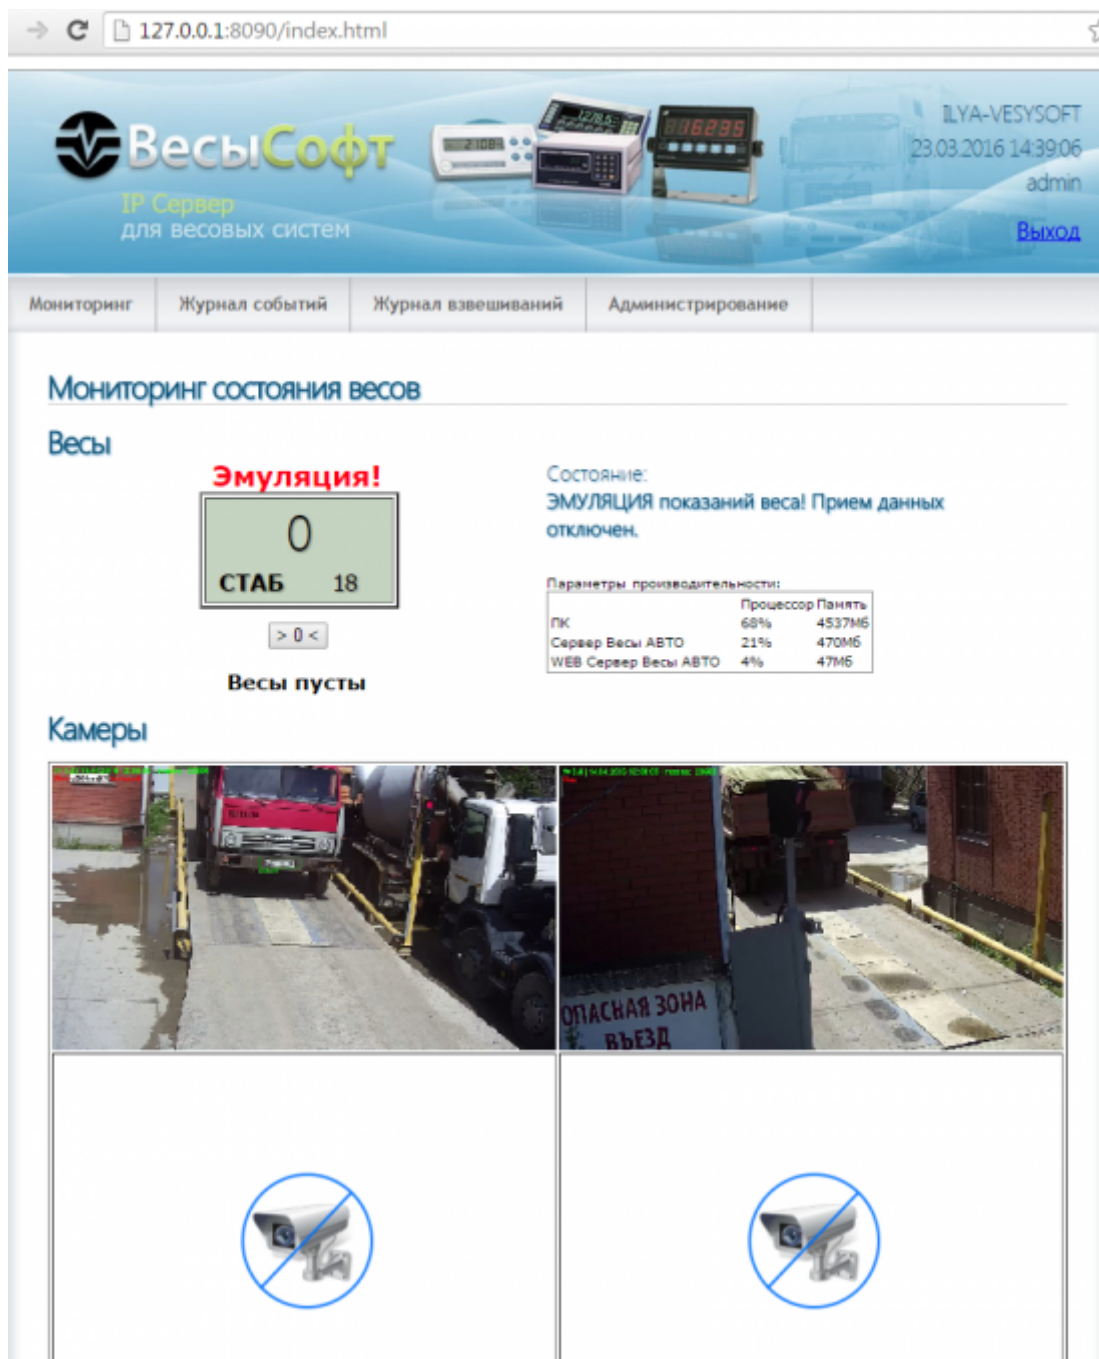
127.0.0.1:8090/index.html

ВесыСофт
IP Сервер
для весовых систем

ILYA-VESYSOFT
23.03.2016 14:39:06
admin
Выход

Мониторинг | Журнал событий | Журнал взвешиваний | Администрирование

Мониторинг состояния весов

Весы

Эмуляция!
0
СТАБ 18
> 0 <
Весы пусты

Состояние:
ЭМУЛЯЦИЯ показаний веса! Прием данных отключен.

Параметры производительности:

| | Процессор | Память |
|---|---|---|
| ПК | 68% | 4537Мб |
| Сервер Весы АВТО | 21% | 470Мб |
| WEB Сервер Весы АВТО | 4% | 47Мб |

Камеры

ОПАСНАЯ ЗОНА
ВЪЕЗД